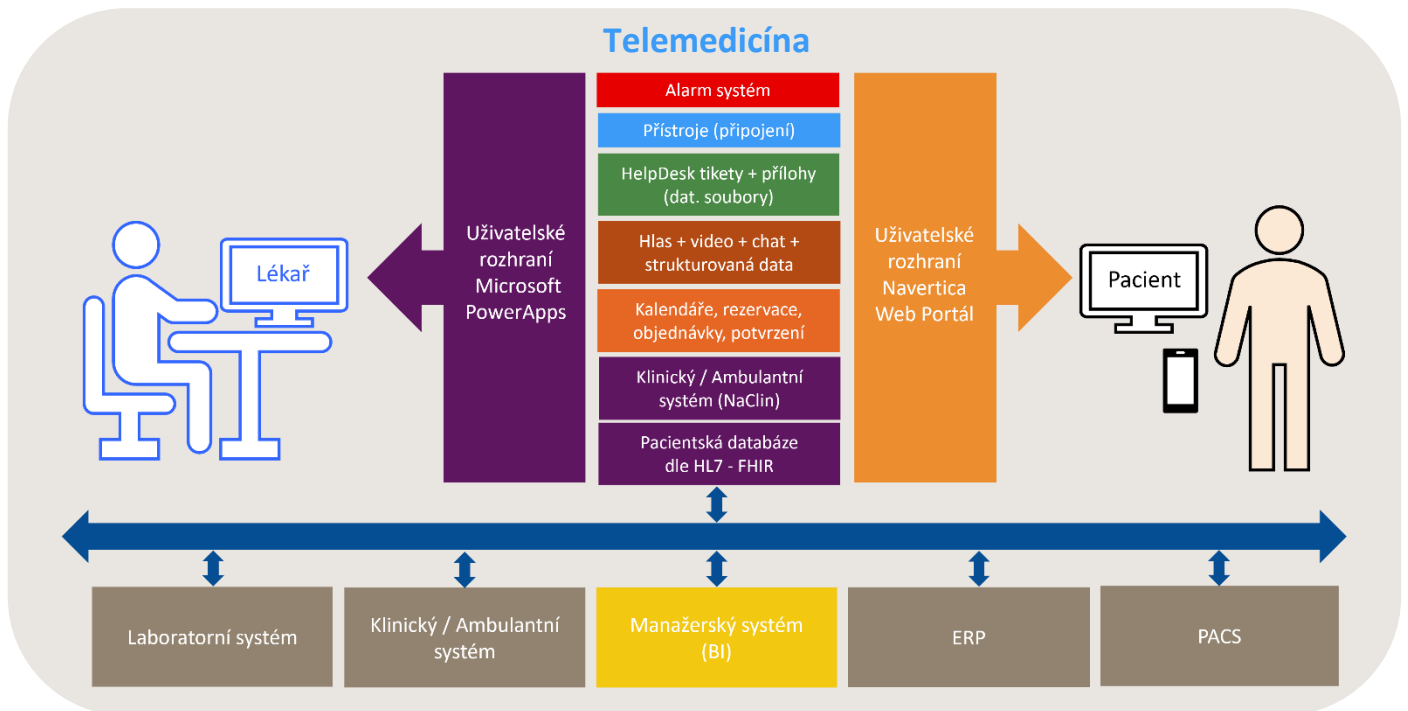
Telemedicína

Lékař

Uživatelské rozhraní Microsoft PowerApps

Alarm systém

Přístroje (připojení)

HelpDesk tikety + přílohy (dat. soubory)

Hlas + video + chat + strukturovaná data

Kalendáře, rezervace, objednávky, potvrzení

Klinický / Ambulantní systém (NaClin)

Pacientská databáze dle HL7 - FHIR

Uživatelské rozhraní Navertica Web Portál

Pacient

Laboratorní systém

Klinický / Ambulantní systém

Manažerský systém (BI)

ERP

PACS